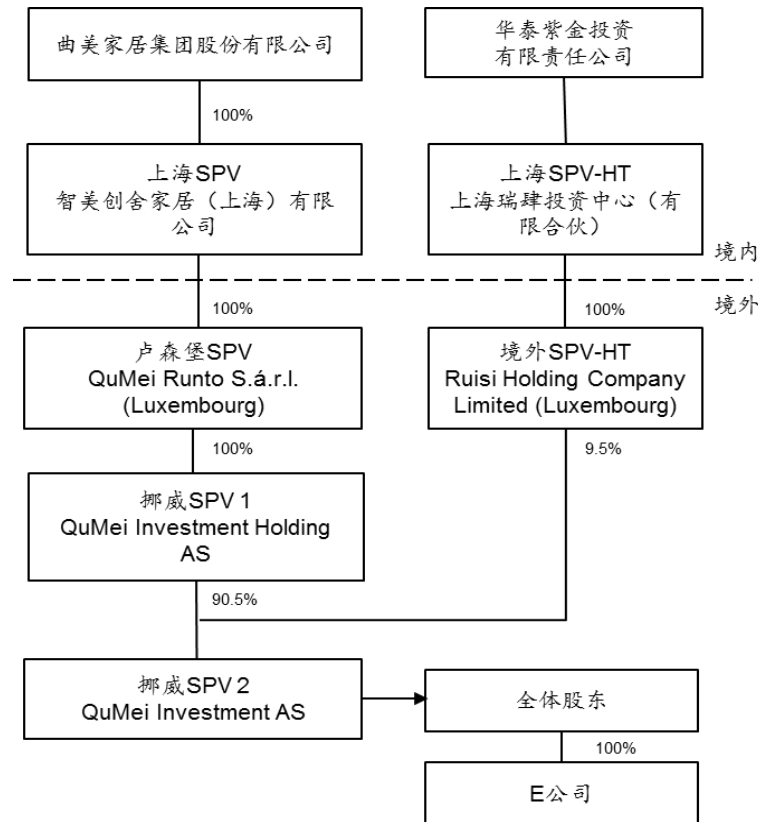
曲美家居集团股份有限公司

华泰紫金投资有限责任公司

100%

上海SPV
智美创舍家居（上海）有限公司

上海SPV-HT
上海瑞肄投资中心（有限合伙）

境内

境外

100%

100%

卢森堡SPV
QuMei Runto S.á.r.l. (Luxembourg)

境外SPV-HT
Ruisi Holding Company Limited (Luxembourg)

100%

9.5%

挪威SPV 1
QuMei Investment Holding AS

90.5%

挪威SPV 2
QuMei Investment AS

全体股东

100%

E公司